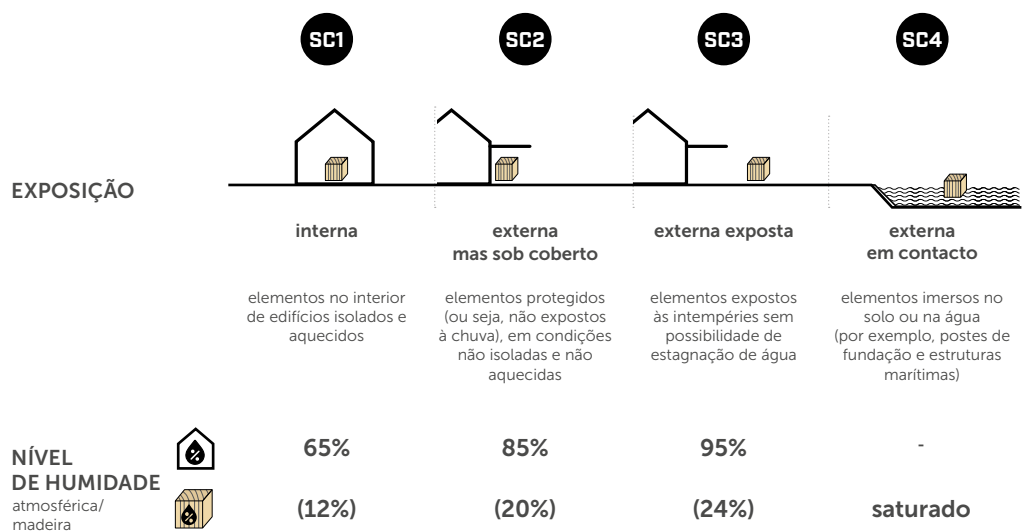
SC1 SC2 SC3 SC4

EXPOSIÇÃO

| interna | externa mas sob coberto | externa exposta | externa em contacto |
|---|---|---|---|
| elementos no interior de edifícios isolados e aquecidos | elementos protegidos (ou seja, não expostos à chuva), em condições não isoladas e não aquecidas | elementos expostos às intempéries sem possibilidade de estagnação de água | elementos imersos no solo ou na água (por exemplo, postes de fundação e estruturas marítimas) |

NÍVEL DE HUMIDADE atmosférica/ madeira

| 65% | 85% | 95% | - |
|---|---|---|---|
| (12%) | (20%) | (24%) | saturado |